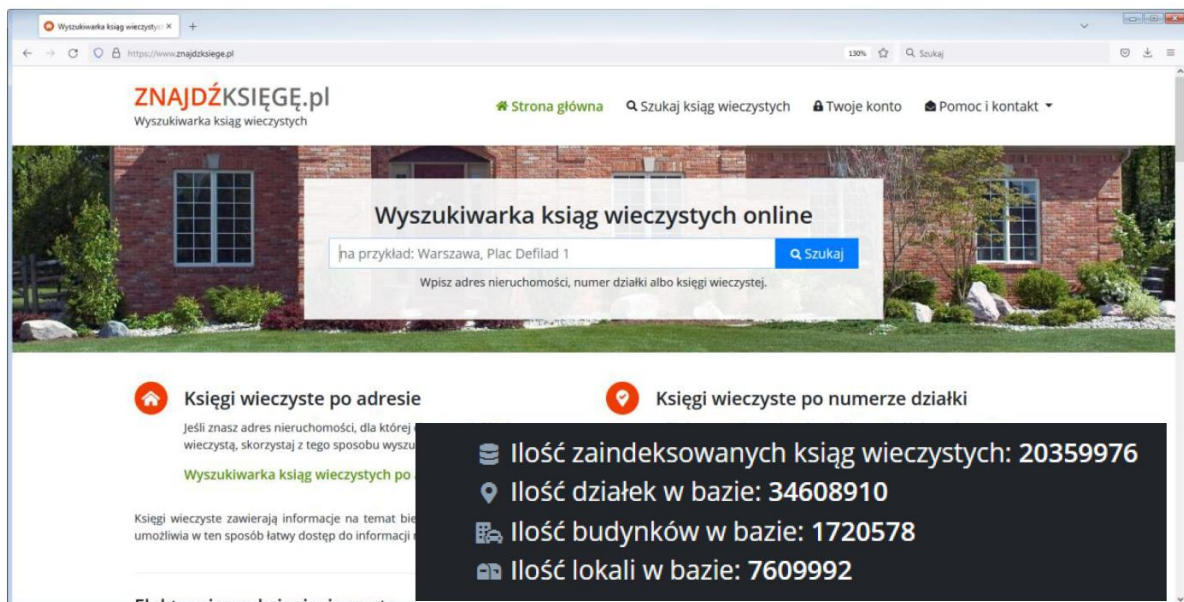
Wyszukiwarka ksiąg wieczysty ×
+

https://www.znajdzksiege.pl

130%

Szukaj

ZNAJDŹKSIĘGĘ.pl
Wyszukiwarka ksiąg wieczystych

Strona główna
Szukaj ksiąg wieczystych
Twoje konto
Pomoc i kontakt

Wyszukiwarka ksiąg wieczystych online

na przykład: Warszawa, Plac Defilad 1
Szukaj

Wpisz adres nieruchomości, numer działki albo księgi wieczystej.

Księgi wieczyste po adresie

Jeśli znasz adres nieruchomości, dla której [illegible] wieczystą, skorzystaj z tego sposobu wyszu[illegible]

Wyszukiwarka ksiąg wieczystych po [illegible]

Księgi wieczyste po numerze działki

Księgi wieczyste zawierają informacje na temat bie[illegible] umożliwia w ten sposób łatwy dostęp do informacji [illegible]

Ilość zaindeksowanych ksiąg wieczystych: 20359976
Ilość działek w bazie: 34608910
Ilość budynków w bazie: 1720578
Ilość lokali w bazie: 7609992